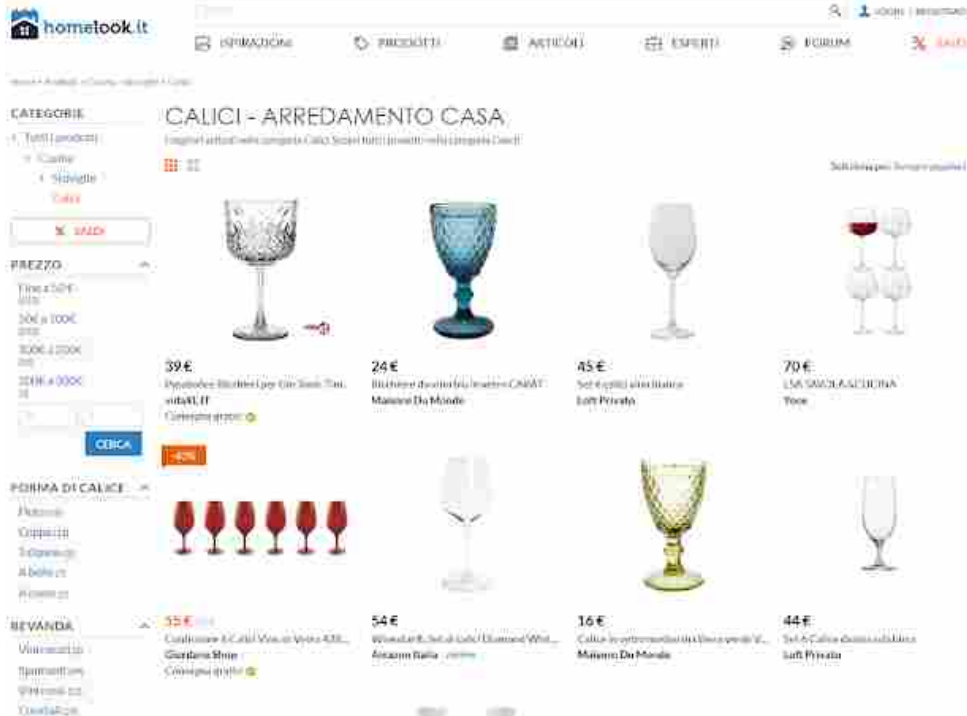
hometook.it

Cerca

LOGIN | REGISTRATI

ISPIRAZIONI PRODOTTI ARTICOLI ESPERTI FORUM SALDI

Home › Prodotti › Cucina › Stoviglie › Calici

CATEGORIE

Tutti i prodotti
Cucina
Stoviglie
Calici

SALDI

PREZZO

Fino a 50€
50€ a 100€
100€ a 200€
200€ a 300€

CERCA

FORMA DI CALICE

Flute
Coppa
Tulipano
A bolle
A coppa

BEVANDA

Vino rosso
Spumanti
Vino rosso
Cocktail

CALICI - ARREDAMENTO CASA

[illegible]

Seleziona per: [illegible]

39€
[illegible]
vidaXL.IT
Consegna gratis

24€
Bicchiere da vino blu in vetro CARAT
Maisons Du Monde

45€
Set 4 calici vino bianco
Loft Privato

70€
LSA SAVOIA & CUCINA
Yoox

-40%

33€
Confezione 6 Calici Vino in Vetro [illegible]
Giordano Shop
Consegna gratis

54€
Wineidor 8, Set di calici Diamond Whi...
Amazon Italia

16€
Calice in vetro verde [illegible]
Maisons Du Monde

44€
Set 6 Calice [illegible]
Loft Privato